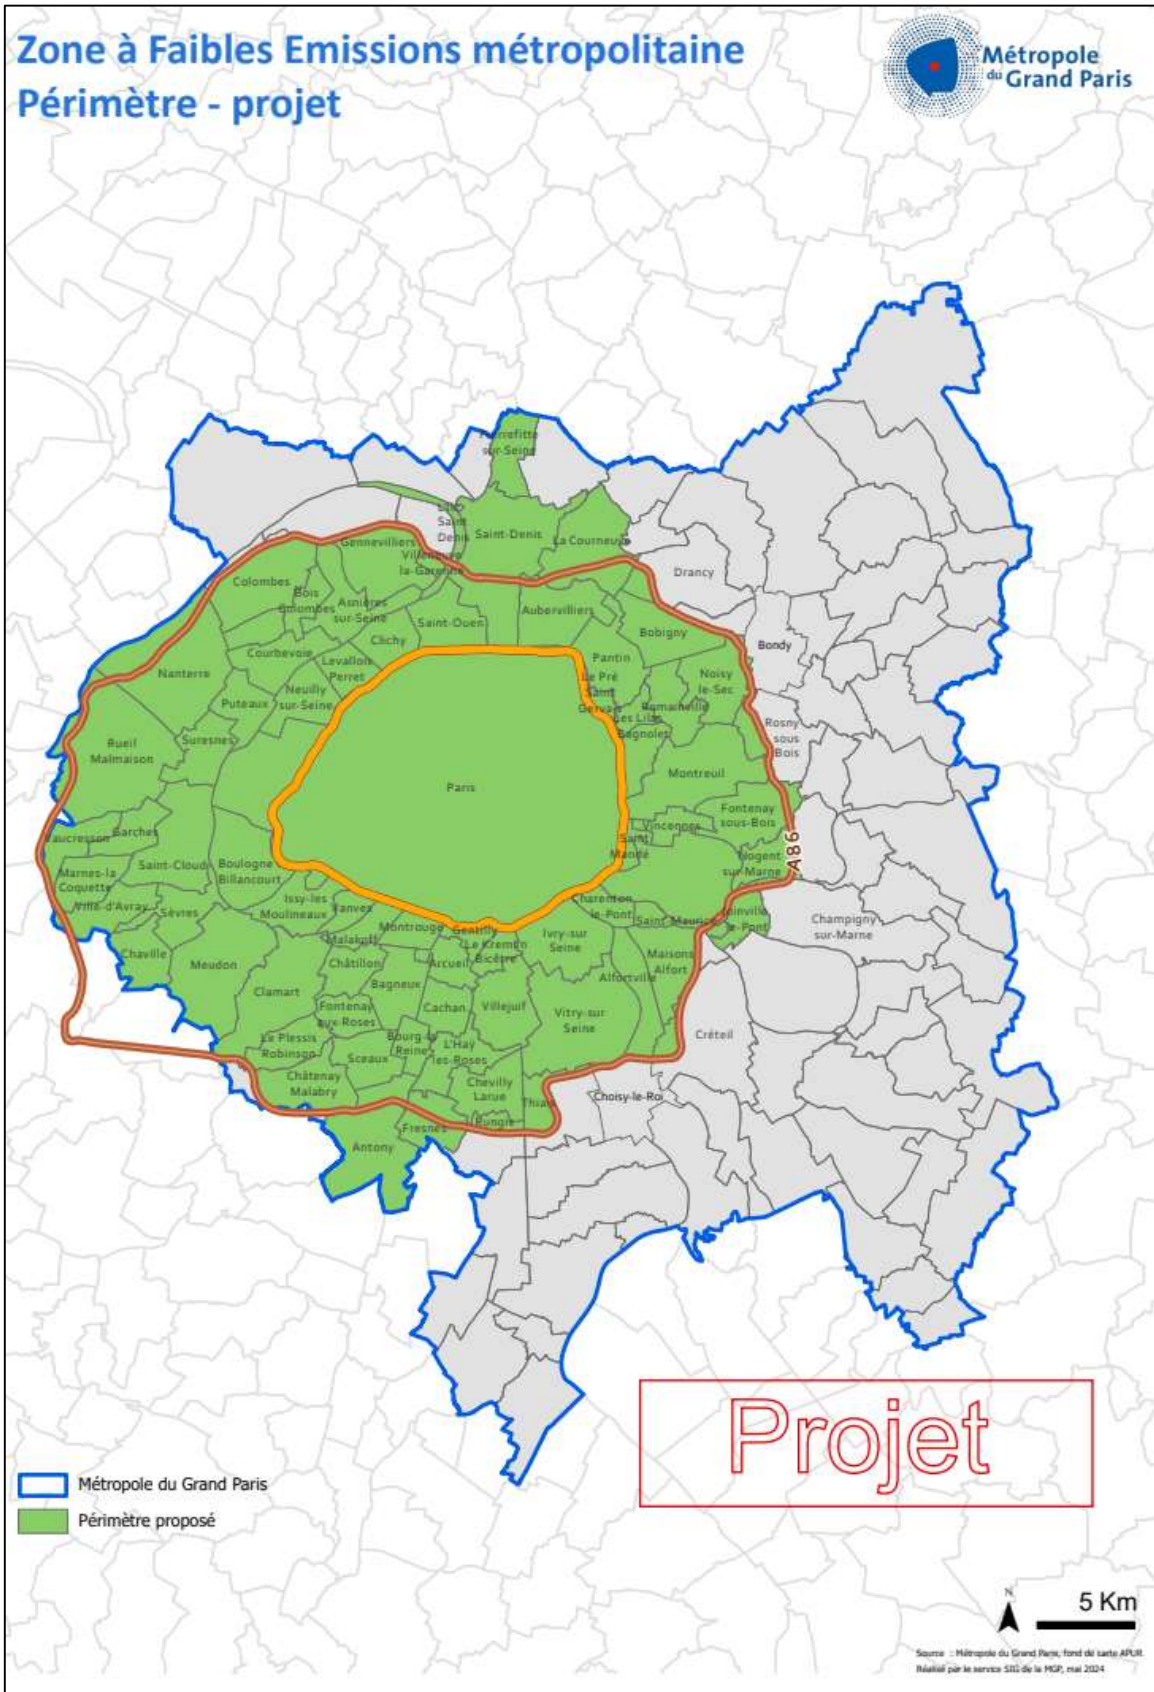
Zone à Faibles Emissions métropolitaine
Périmètre - projet

Métropole du Grand Paris

Pierrefitte sur-Seine
L'Île Saint Denis
Saint-Denis
La Courneuve
Gennevilliers
Villeneuve la-Garenne
Drancy
Colombes
Bois Colombes
Asnières sur-Seine
Saint-Ouen
Aubervilliers
Bobigny
Bondy
Clichy
Courbevoie
Levallois Perret
Pantin
Nanterre
Neuilly sur-Seine
Le Pré Saint Gervais
Romainville
Noisy le-Sec
Puteaux
Les Lilas
Bagnolet
Rosny sous Bois
Rueil Malmaison
Suresnes
Paris
Montreuil
Fontenay sous-Bois
Vaucresson
Garches
Vincennes
Saint Mandé
Nogent sur-Marne
A86
Marnes-la Coquette
Saint-Cloud
Boulogne Billancourt
Ville-d'Avray
Sèvres
Issy-les Moulineaux
Vanves
Charenton le-Pont
Saint Maurice
Joinville le-Pont
Champigny sur-Marne
Chaville
Malakoff
Montrouge
Gentilly
Le Kremlin Bicêtre
Ivry-sur Seine
Maisons Alfort
Meudon
Châtillon
Arcueil
Alfortville
Clamart
Bagneux
Cachan
Villejuif
Vitry-sur Seine
Créteil
Fontenay aux-Roses
Le Plessis Robinson
Bourg la Reine
L'Haÿ les-Roses
Sceaux
Châtenay Malabry
Chevilly Larue
Choisy-le-Roi
Thiais
Rungis
Fresnes
Antony

Projet

Métropole du Grand Paris
Périmètre proposé

N
5 Km

Source : Métropole du Grand Paris, fond de carte APUR
Réalisé par le service SIG de la MGP, mai 2024